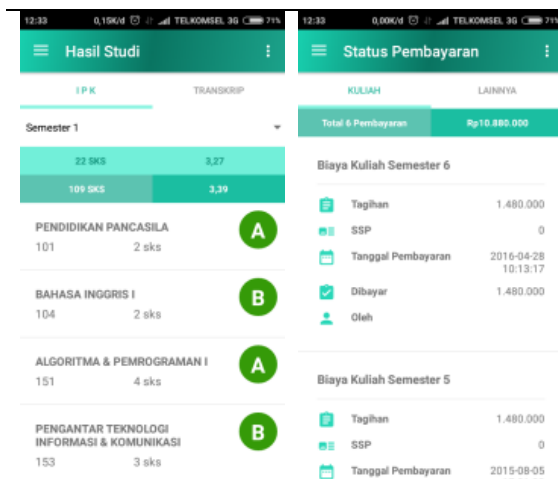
12:33 0,15K/d TELKOMSEL 3G 71%

Hasil Studi

IPK TRANSKRIP

Semester 1

22 SKS 3,27

109 SKS 3,39

PENDIDIKAN PANCASILA
101 2 sks
A

BAHASA INGGRIS I
104 2 sks
B

ALGORITMA & PEMROGRAMAN I
151 4 sks
A

PENGANTAR TEKNOLOGI INFORMASI & KOMUNIKASI
153 3 sks
B

12:33 0,00K/d TELKOMSEL 3G 71%

Status Pembayaran

KULIAH LAINNYA

Total 6 Pembayaran Rp10.880.000

Biaya Kuliah Semester 6

Tagihan 1.480.000

SSP 0

Tanggal Pembayaran 2016-04-28 10:13:17

Dibayar 1.480.000

Oleh

Biaya Kuliah Semester 5

Tagihan 1.480.000

SSP 0

Tanggal Pembayaran 2015-08-05